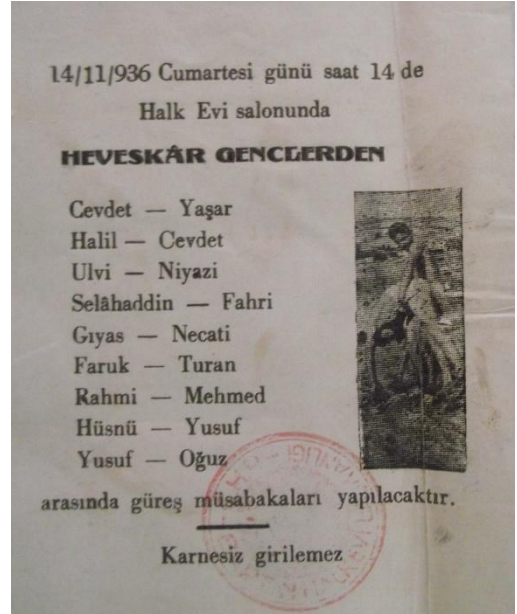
14/11/936 Cumartesi günü saat 14 de

Halk Evi salonunda

HEVESKÂR GENCLERDEN

Cevdet — Yaşar
Halil — Cevdet
Ulvi — Niyazi
Selâhaddin — Fahri
Gıyas — Necati
Faruk — Turan
Rahmi — Mehmed
Hüsnü — Yusuf
Yusuf — Oğuz

arasında güreş müsabakaları yapılacaktır.

Karnesiz girilemez

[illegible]